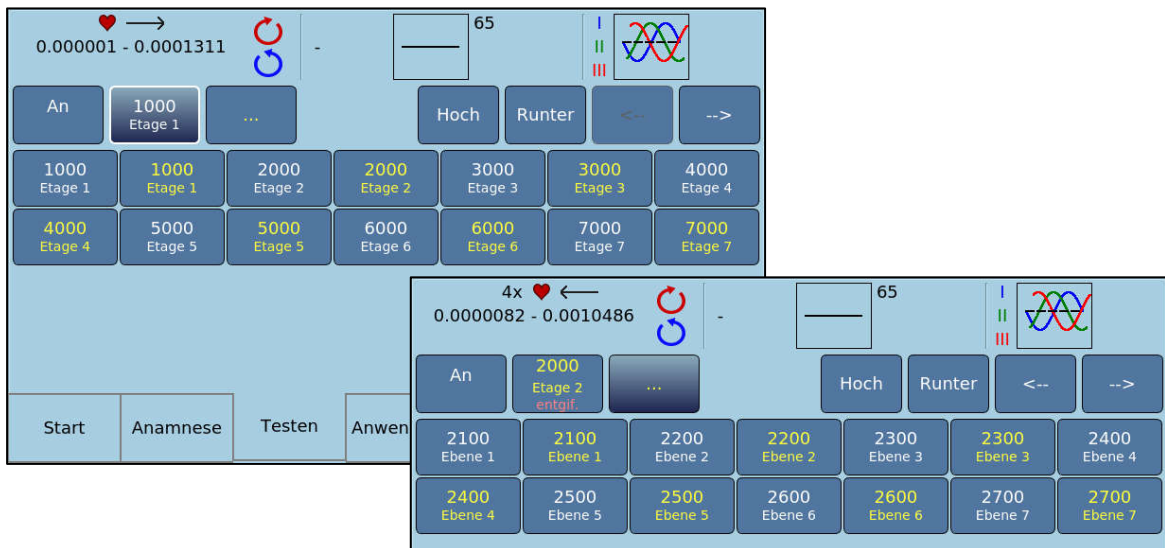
♥ ⟶
0.000001 - 0.0001311

-

65

I
II
III

An

1000
Etage 1

...

Hoch

Runter

<--

-->

| 1000 Etage 1 | 1000 Etage 1 | 2000 Etage 2 | 2000 Etage 2 | 3000 Etage 3 | 3000 Etage 3 | 4000 Etage 4 |
|---|---|---|---|---|---|---|
| 4000 Etage 4 | 5000 Etage 5 | 5000 Etage 5 | 6000 Etage 6 | 6000 Etage 6 | 7000 Etage 7 | 7000 Etage 7 |

Start

Anamnese

Testen

Anwen

4x ♥ ⟵
0.0000082 - 0.0010486

-

65

I
II
III

An

2000
Etage 2
entgif.

...

Hoch

Runter

<--

-->

| 2100 Ebene 1 | 2100 Ebene 1 | 2200 Ebene 2 | 2200 Ebene 2 | 2300 Ebene 3 | 2300 Ebene 3 | 2400 Ebene 4 |
|---|---|---|---|---|---|---|
| 2400 Ebene 4 | 2500 Ebene 5 | 2500 Ebene 5 | 2600 Ebene 6 | 2600 Ebene 6 | 2700 Ebene 7 | 2700 Ebene 7 |